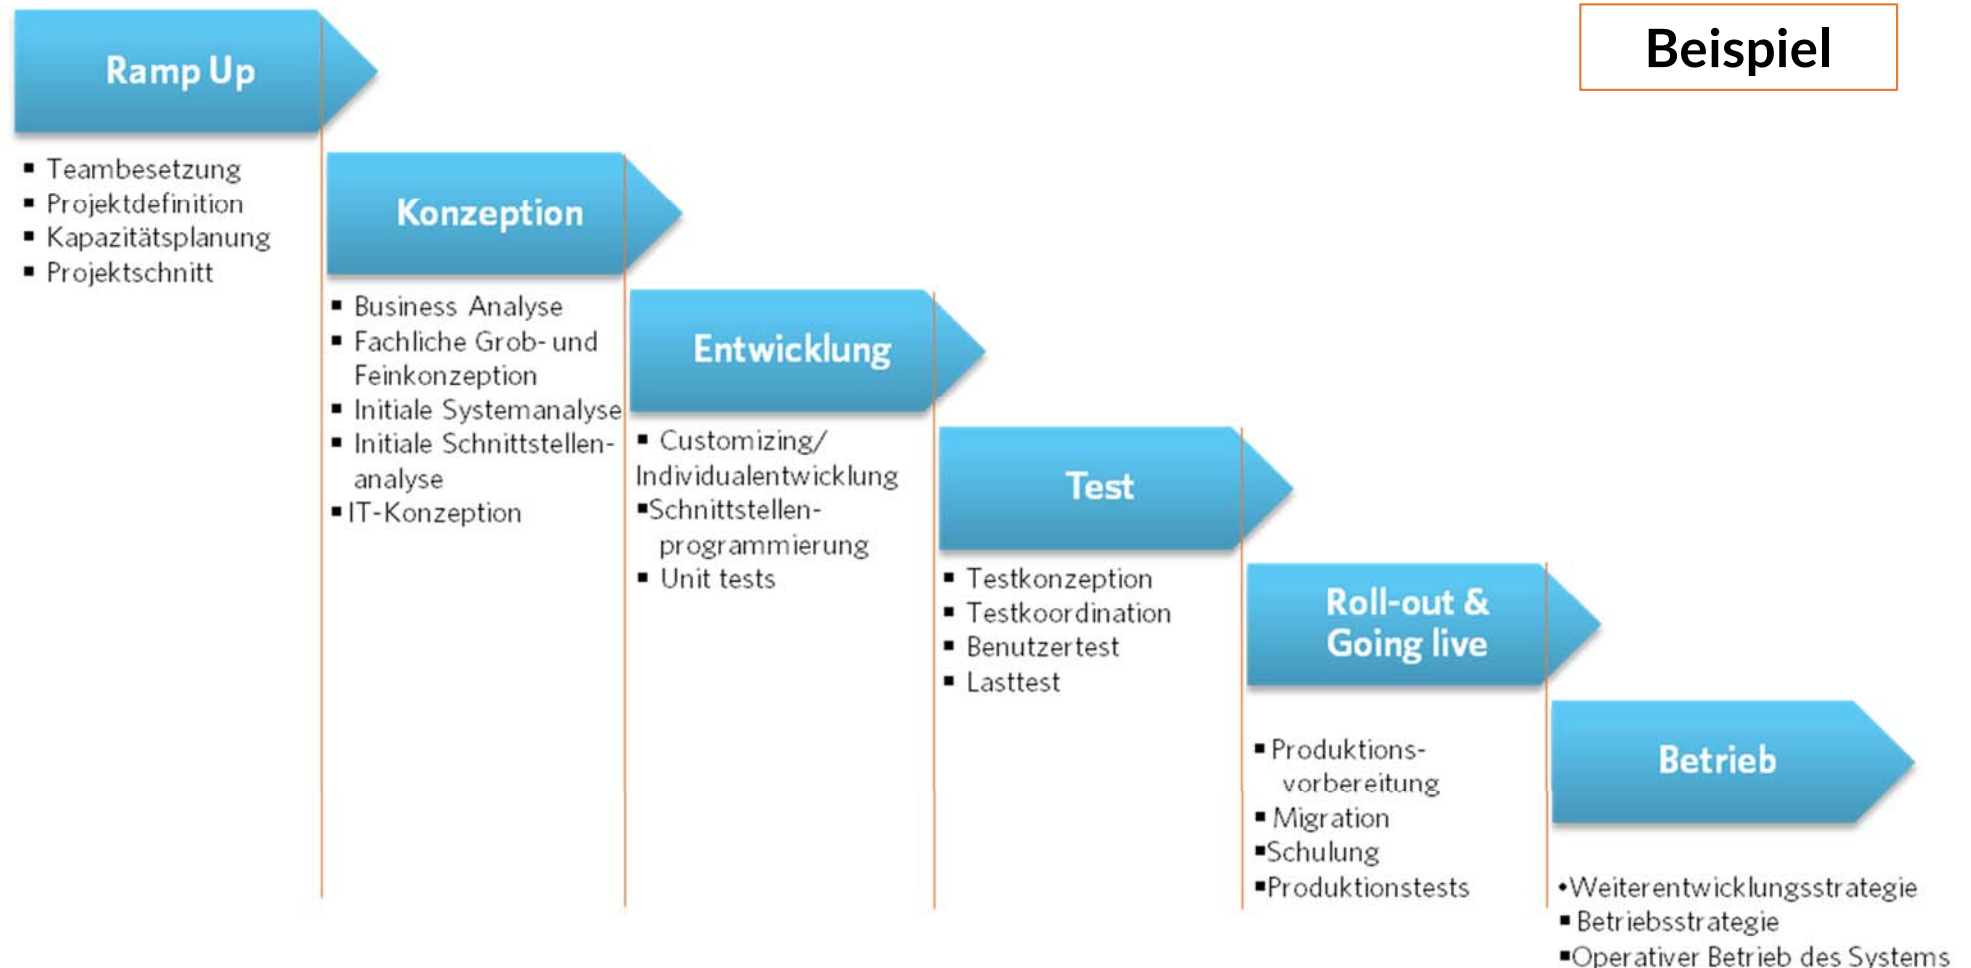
Beispiel

Ramp Up

▪ Teambesetzung
▪ Projektdefinition
▪ Kapazitätsplanung
▪ Projektschnitt

Konzeption

▪ Business Analyse
▪ Fachliche Grob- und Feinkonzeption
▪ Initiale Systemanalyse
▪ Initiale Schnittstellenanalyse
▪ IT-Konzeption

Entwicklung

▪ Customizing/ Individualentwicklung
▪ Schnittstellenprogrammierung
▪ Unit tests

Test

▪ Testkonzeption
▪ Testkoordination
▪ Benutzertest
▪ Lasttest

Roll-out & Going live

▪ Produktionsvorbereitung
▪ Migration
▪ Schulung
▪ Produktionstests

Betrieb

•Weiterentwicklungsstrategie
▪ Betriebsstrategie
▪ Operativer Betrieb des Systems